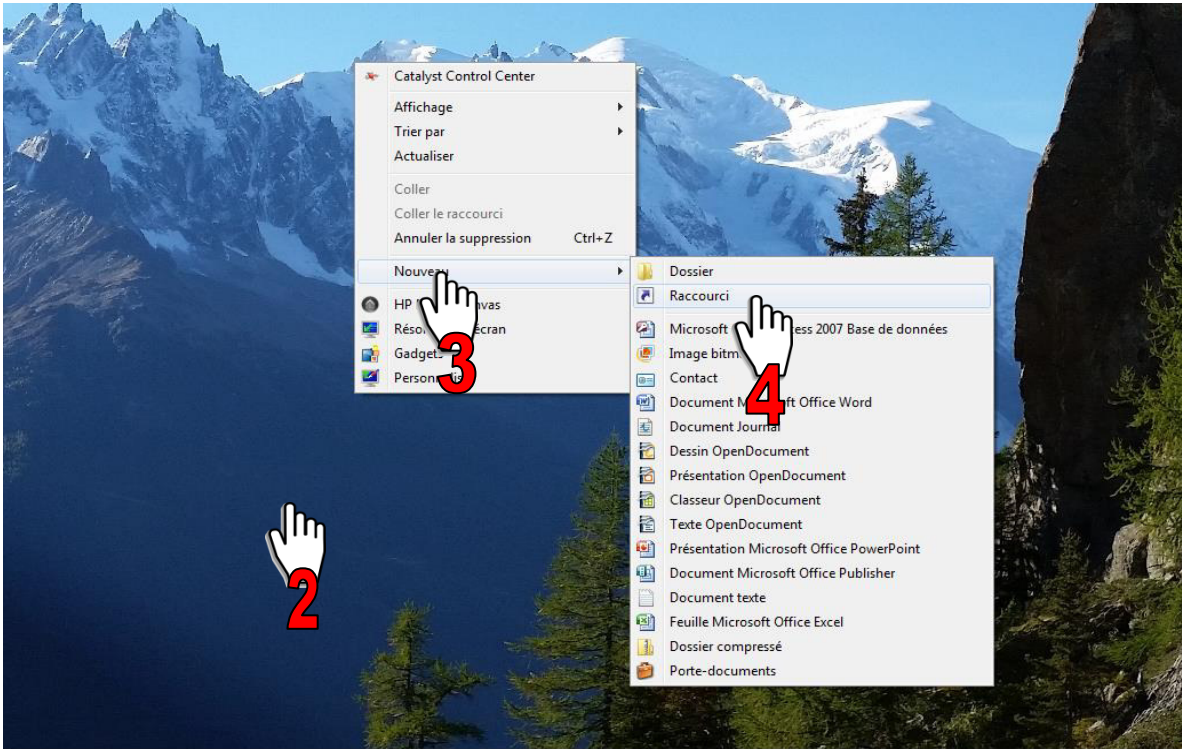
Catalyst Control Center

Affichage

Trier par

Actualiser

Coller

Coller le raccourci

Annuler la suppression Ctrl+Z

Nouveau

HP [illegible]vas

Résol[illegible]écran

Gadget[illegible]

Person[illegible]

Dossier

Raccourci

Microsoft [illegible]ess 2007 Base de données

Image bitm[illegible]

Contact

Document M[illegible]oft Office Word

Document Journal

Dessin OpenDocument

Présentation OpenDocument

Classeur OpenDocument

Texte OpenDocument

Présentation Microsoft Office PowerPoint

Document Microsoft Office Publisher

Document texte

Feuille Microsoft Office Excel

Dossier compressé

Porte-documents

2

3

4